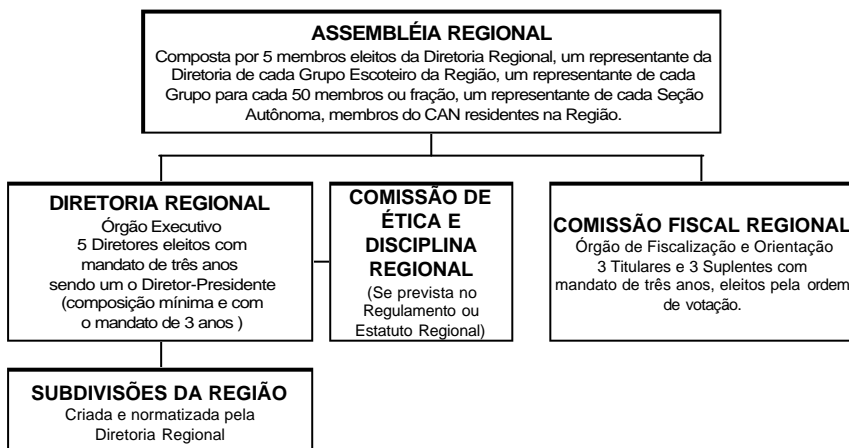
ASSEMBLÉIA REGIONAL
Composta por 5 membros eleitos da Diretoria Regional, um representante da Diretoria de cada Grupo Escoteiro da Região, um representante de cada Grupo para cada 50 membros ou fração, um representante de cada Seção Autônoma, membros do CAN residentes na Região.

DIRETORIA REGIONAL
Órgão Executivo
5 Diretores eleitos com mandato de três anos sendo um o Diretor-Presidente (composição mínima e com o mandato de 3 anos )

COMISSÃO DE ÉTICA E DISCIPLINA REGIONAL
(Se prevista no Regulamento ou Estatuto Regional)

COMISSÃO FISCAL REGIONAL
Órgão de Fiscalização e Orientação
3 Titulares e 3 Suplentes com mandato de três anos, eleitos pela ordem de votação.

SUBDIVISÕES DA REGIÃO
Criada e normatizada pela Diretoria Regional